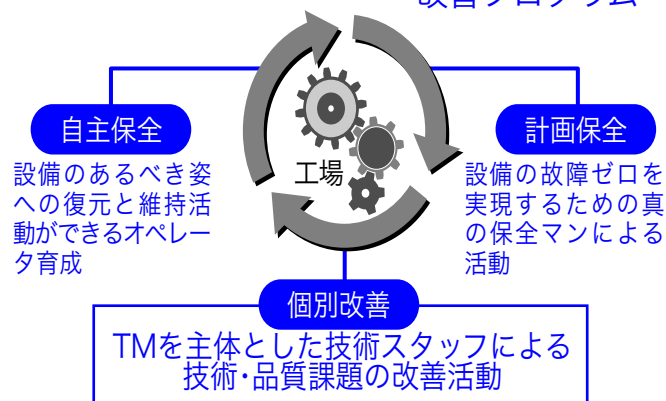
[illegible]

自主保全

設備のあるべき姿への復元と維持活動ができるオペレータ育成

工場

計画保全

設備の故障ゼロを実現するための真の保全マンによる活動

個別改善

TMを主体とした技術スタッフによる技術･品質課題の改善活動